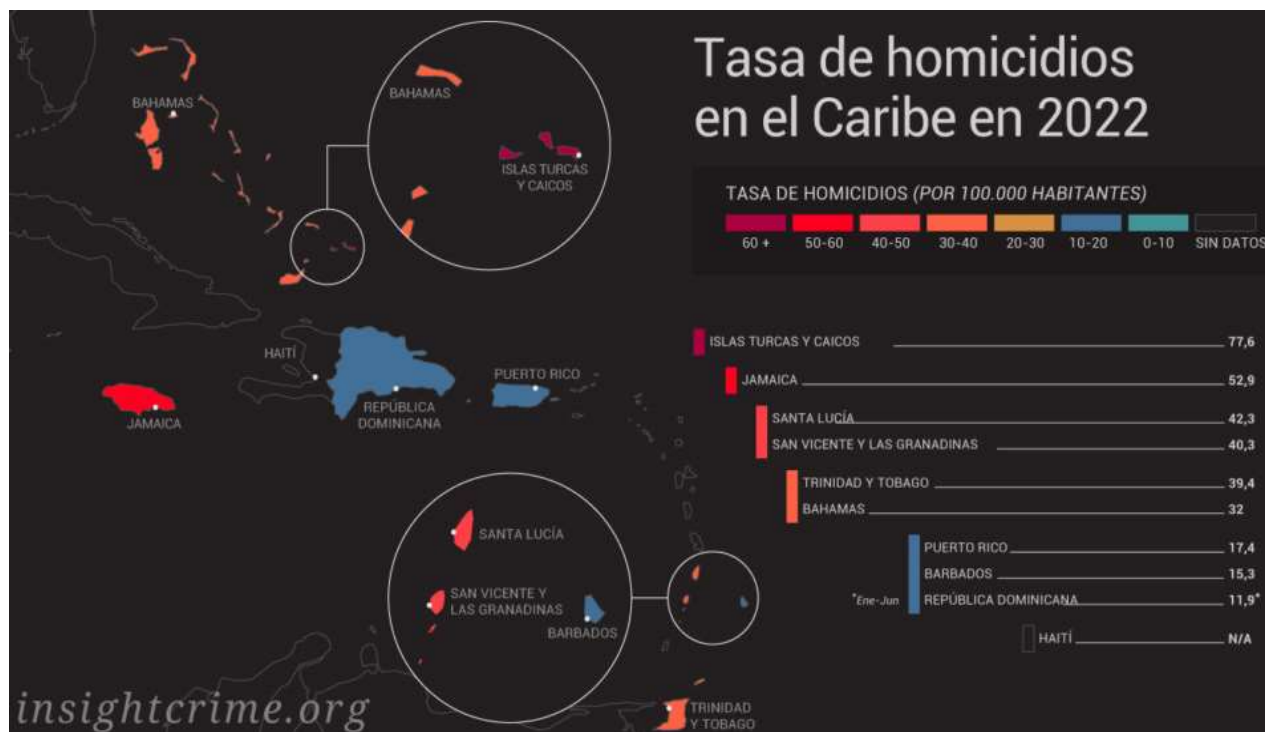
Tasa de homicidios en el Caribe en 2022

TASA DE HOMICIDIOS (POR 100.000 HABITANTES)

60 + | 50-60 | 40-50 | 30-40 | 20-30 | 10-20 | 0-10 | SIN DATOS

BAHAMAS

BAHAMAS

ISLAS TURCAS Y CAICOS

HAITÍ

REPÚBLICA DOMINICANA

PUERTO RICO

JAMAICA

SANTA LUCÍA

SAN VICENTE Y LAS GRANADINAS

BARBADOS

TRINIDAD Y TOBAGO

ISLAS TURCAS Y CAICOS 77,6
JAMAICA 52,9
SANTA LUCÍA 42,3
SAN VICENTE Y LAS GRANADINAS 40,3
TRINIDAD Y TOBAGO 39,4
BAHAMAS 32
PUERTO RICO 17,4
BARBADOS 15,3
*Ene-Jun REPÚBLICA DOMINICANA 11,9*
HAITÍ N/A

insightcrime.org